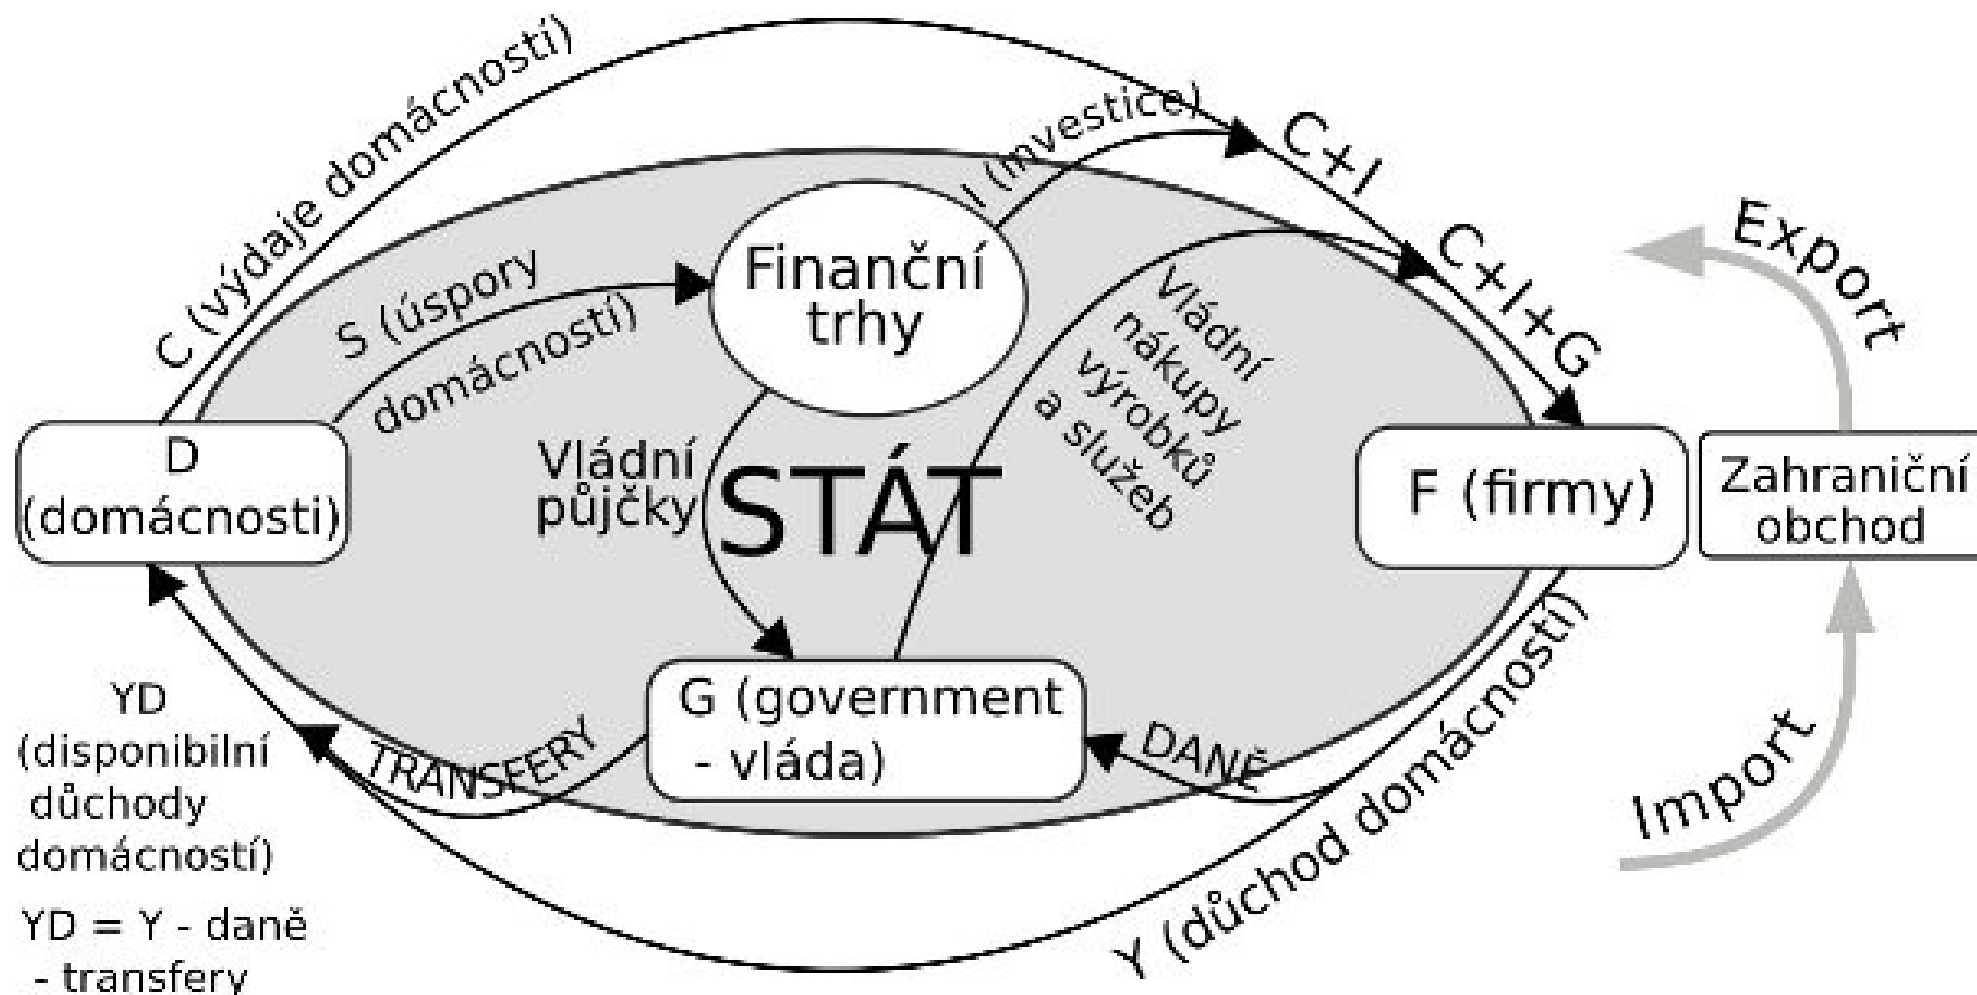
C (výdaje domácností)

I (investice)

C+I

C+I+G

Export

S (úspory domácností)

Finanční trhy

Vládní nákupy výrobků a služeb

D (domácnosti)

Vládní půjčky

STÁT

F (firmy)

Zahraniční obchod

YD (disponibilní důchody domácností)

YD = Y - daně - transfery

TRANSFERY

G (government - vláda)

DANĚ

Y (důchod domácností)

Import